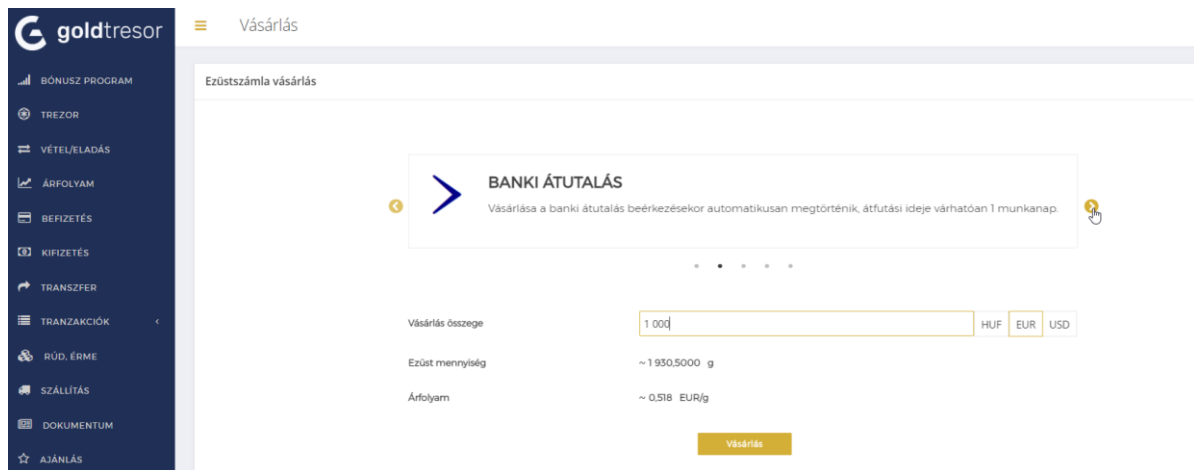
goldtresor

BÓNUSZ PROGRAM
TREZOR
VÉTEL/ELADÁS
ÁRFOLYAM
BEFIZETÉS
KIFIZETÉS
TRANSZFER
TRANZAKCIÓK
RÚD, ÉRME
SZÁLLÍTÁS
DOKUMENTUM
AJÁNLÁS

Vásárlás

Ezüstszámla vásárlás

BANKI ÁTUTALÁS

Vásárlása a banki átutalás beérkezésekor automatikusan megtörténik, átfutási ideje várhatóan 1 munkanap.

Vásárlás összege
1 000
HUF EUR USD

Ezüst mennyiség
~ 1 930,5000 g

Árfolyam
~ 0,518 EUR/g

Vásárlás